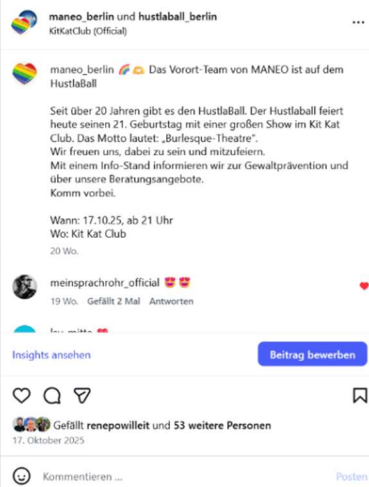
maneo_berlin und hustlaball_berlin
KitKatClub (Official)

maneo_berlin 🌈🫶 Das Vorort-Team von MANEO ist auf dem HustlaBall

Seit über 20 Jahren gibt es den HustlaBall. Der Hustlaball feiert heute seinen 21. Geburtstag mit einer großen Show im Kit Kat Club. Das Motto lautet: „Burlesque-Theatre".
Wir freuen uns, dabei zu sein und mitzufeiern.
Mit einem Info-Stand informieren wir zur Gewaltprävention und über unsere Beratungsangebote.
Komm vorbei.

Wann: 17.10.25, ab 21 Uhr
Wo: Kit Kat Club

20 Wo.

meinsprachrohr_official 😻😻
19 Wo. Gefällt 2 Mal Antworten

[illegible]

Insights ansehen
Beitrag bewerben

Gefällt renepowilleit und 53 weitere Personen
17. Oktober 2025

Kommentieren ...
Posten